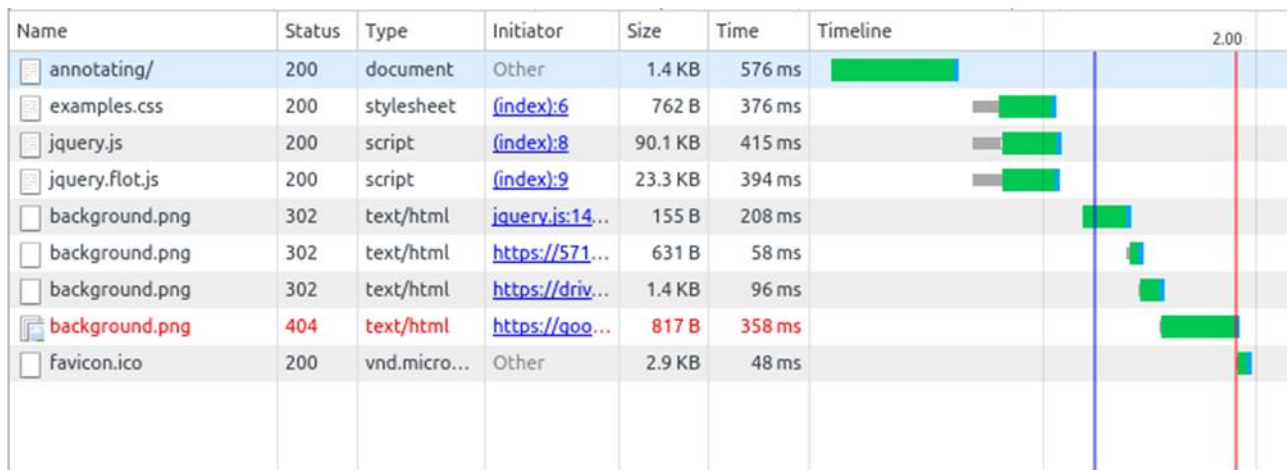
| Name | Status | Type | Initiator | Size | Time | Timeline 2.00 |
|---|---|---|---|---|---|---|
| annotating/ | 200 | document | Other | 1.4 KB | 576 ms | |
| examples.css | 200 | stylesheet | (index):6 | 762 B | 376 ms | |
| jquery.js | 200 | script | (index):8 | 90.1 KB | 415 ms | |
| jquery.flot.js | 200 | script | (index):9 | 23.3 KB | 394 ms | |
| background.png | 302 | text/html | jquery.js:14... | 155 B | 208 ms | |
| background.png | 302 | text/html | https://571... | 631 B | 58 ms | |
| background.png | 302 | text/html | https://driv... | 1.4 KB | 96 ms | |
| background.png | 404 | text/html | https://goo... | 817 B | 358 ms | |
| favicon.ico | 200 | vnd.micro... | Other | 2.9 KB | 48 ms | |